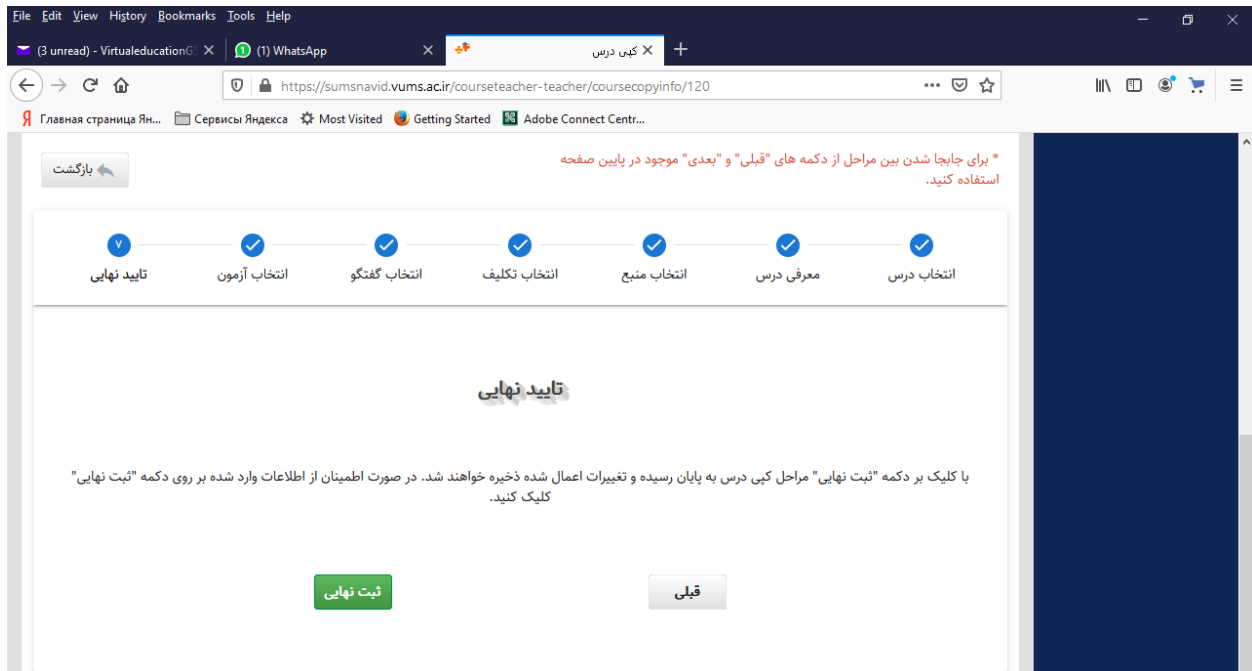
File Edit View History Bookmarks Tools Help

(3 unread) - VirtualeducationG
(1) WhatsApp
کپی درس

https://sumsnavid.vums.ac.ir/courseteacher-teacher/coursecopyinfo/120

Главная страница Ян... Сервисы Яндекса Most Visited Getting Started Adobe Connect Centr...

بازگشت

* برای جابجا شدن بین مراحل از دکمه های "قبلی" و "بعدی" موجود در پایین صفحه استفاده کنید.

انتخاب درس
معرفی درس
انتخاب منبع
انتخاب تکلیف
انتخاب گفتگو
انتخاب آزمون
۷
تایید نهایی

تایید نهایی

با کلیک بر دکمه "ثبت نهایی" مراحل کپی درس به پایان رسیده و تغییرات اعمال شده ذخیره خواهند شد. در صورت اطمینان از اطلاعات وارد شده بر روی دکمه "ثبت نهایی" کلیک کنید.

قبلی
ثبت نهایی